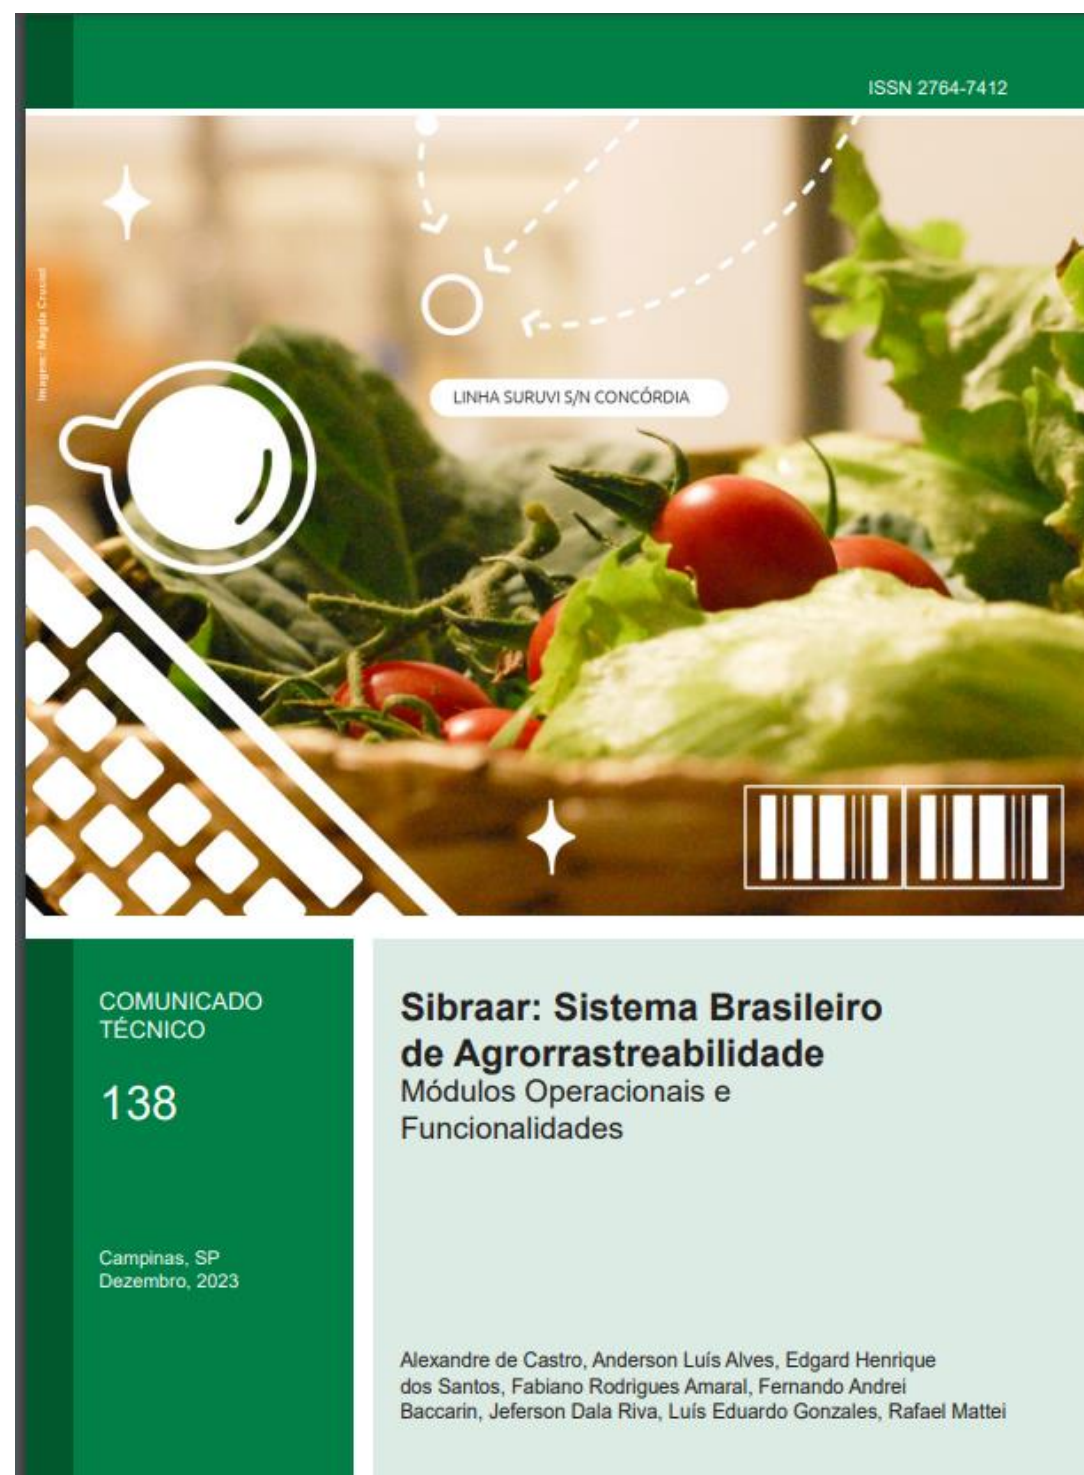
ISSN 2764-7412

Imagem: Magda Cruciol

LINHA SURUVI S/N CONCÓRDIA

COMUNICADO TÉCNICO

138

Campinas, SP
Dezembro, 2023

Sibraar: Sistema Brasileiro de Agrorrastreabilidade
Módulos Operacionais e Funcionalidades

Alexandre de Castro, Anderson Luís Alves, Edgard Henrique dos Santos, Fabiano Rodrigues Amaral, Fernando Andrei Baccarin, Jeferson Dala Riva, Luís Eduardo Gonzales, Rafael Mattei